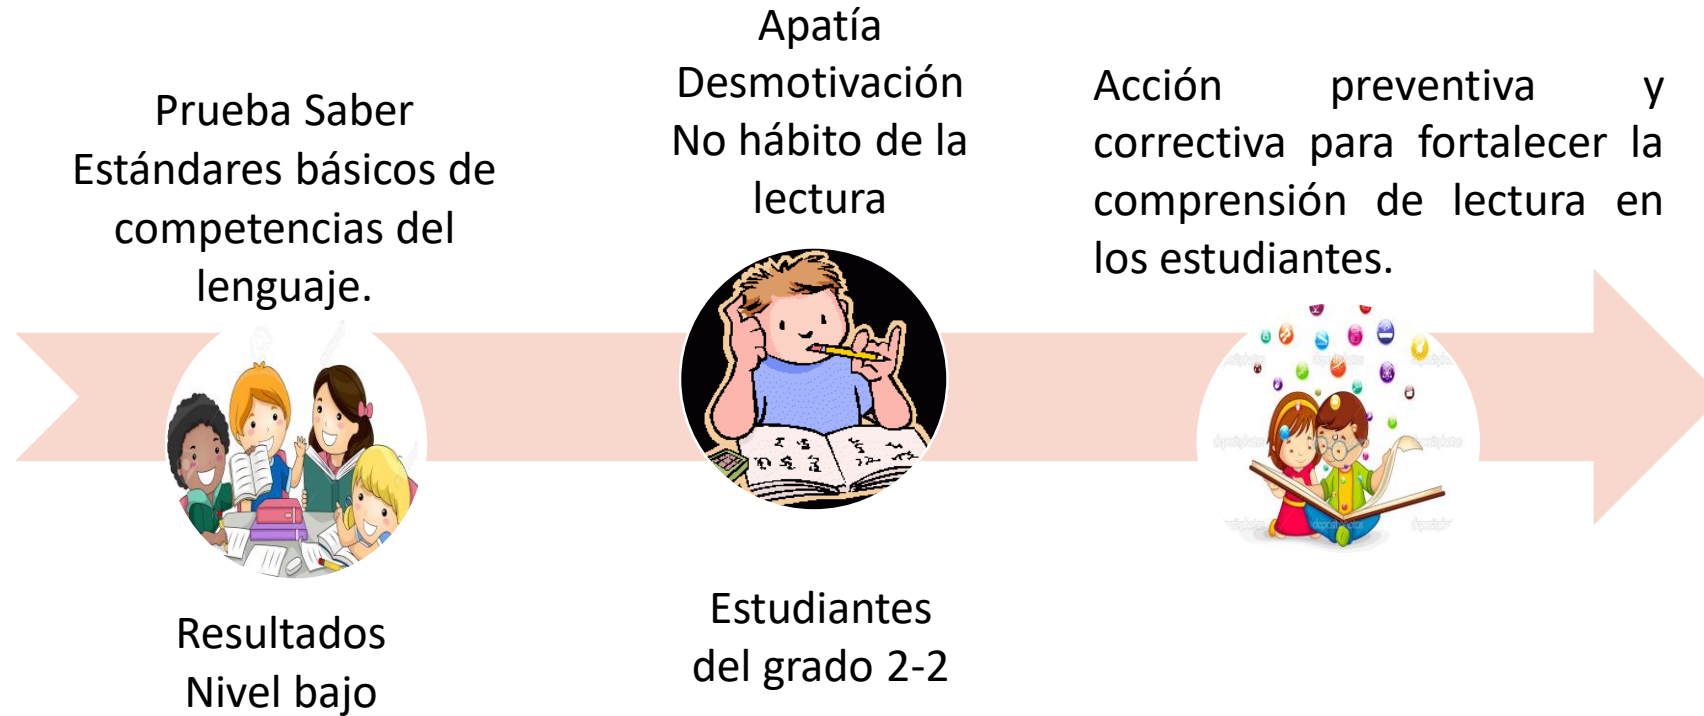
Prueba Saber
Estándares básicos de competencias del lenguaje.

Resultados
Nivel bajo

Apatía
Desmotivación
No hábito de la lectura

Estudiantes del grado 2-2

Acción preventiva y correctiva para fortalecer la comprensión de lectura en los estudiantes.